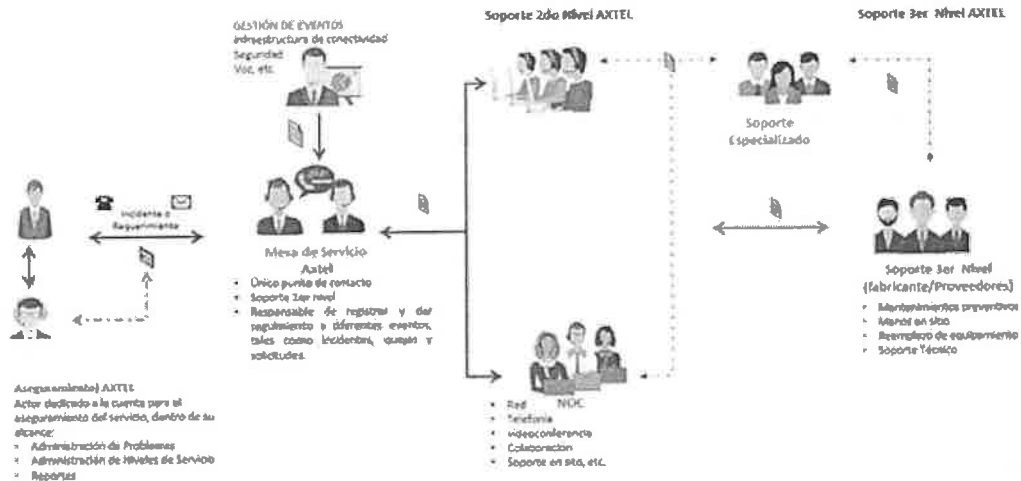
GESTIÓN DE EVENTOS
Infraestructura de conectividad
Seguridad
Voz, etc.

Soporte 2do Nivel AXTEL

Soporte 3er Nivel AXTEL

Soporte Especializado

Incidente o Requerimiento

Mesa de Servicio Axtel

- Único punto de contacto
- Soporte 1er nivel
- Responsable de registrar y dar seguimiento a diferentes eventos, tales como incidentes, quejas y solicitudes.

Soporte 3er Nivel (fabricante/Proveedores)

- Mantenimientos preventivos
- Manos en sitio
- Reemplazo de equipamiento
- Soporte Técnico

NOC

- Red
- Telefonía
- Videoconferencia
- Colaboración
- Soporte en sitio, etc.

Aseguramiento) AXTEL
Actor dedicado a la cuenta para el aseguramiento del servicio, dentro de su alcance:
- Administración de Problemas
- Administración de Niveles de Servicio
- Reportes